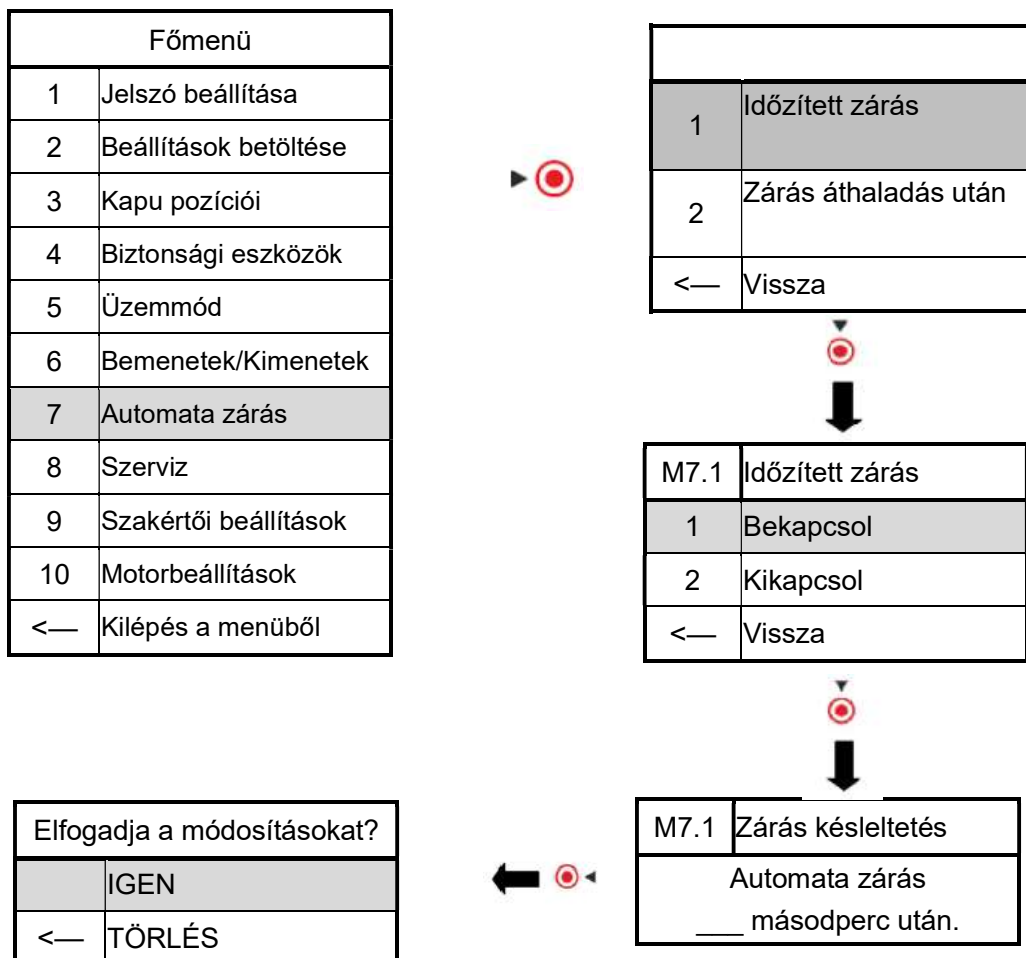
| Főmenü | |
|---|---|
| 1 | Jelszó beállítása |
| 2 | Beállítások betöltése |
| 3 | Kapu pozíciói |
| 4 | Biztonsági eszközök |
| 5 | Üzemmód |
| 6 | Bemenetek/Kimenetek |
| 7 | Automata zárás |
| 8 | Szerviz |
| 9 | Szakértői beállítások |
| 10 | Motorbeállítások |
| <— | Kilépés a menüből |

| | |
|---|---|
| 1 | Időzített zárás |
| 2 | Zárás áthaladás után |
| <— | Vissza |

| M7.1 | Időzített zárás |
|---|---|
| 1 | Bekapcsol |
| 2 | Kikapcsol |
| <— | Vissza |

| M7.1 | Zárás késleltetés |
|---|---|
| Automata zárás ___ másodperc után. | |

| Elfogadja a módosításokat? | |
|---|---|
| | IGEN |
| <— | TÖRLÉS |